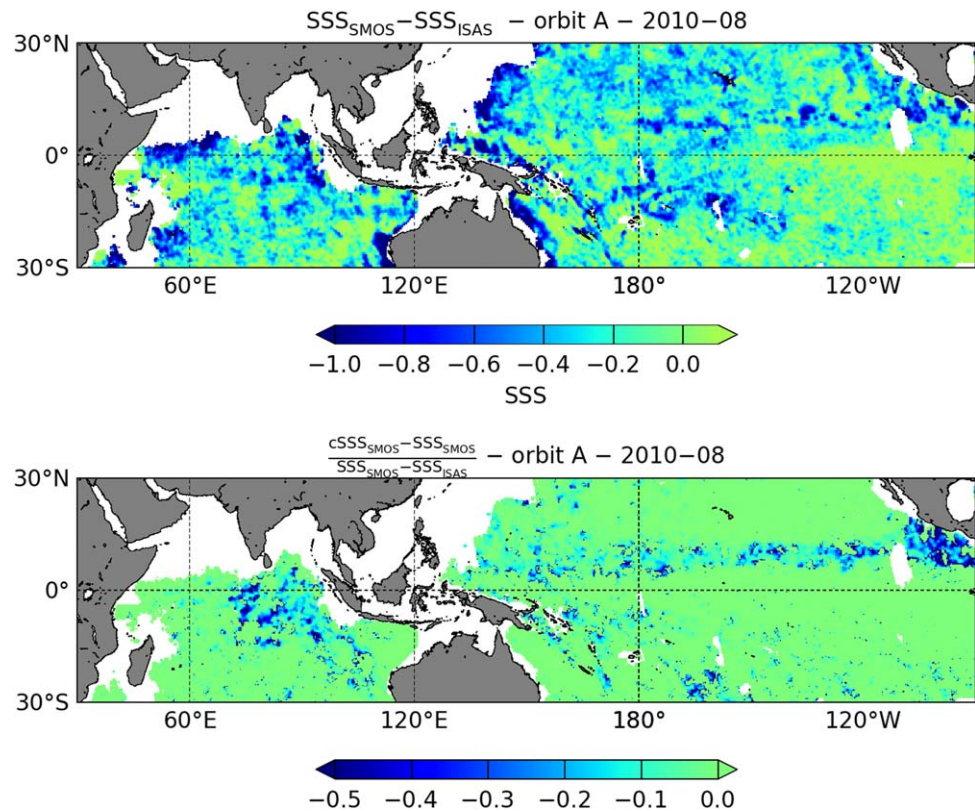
$SSS_{SMOS}-SSS_{ISAS}$ – orbit A – 2010−08

30°N
0°
30°S
60°E
120°E
180°
120°W

−1.0 −0.8 −0.6 −0.4 −0.2 0.0
SSS

$\frac{cSSS_{SMOS}-SSS_{SMOS}}{SSS_{SMOS}-SSS_{ISAS}}$ – orbit A – 2010−08

30°N
0°
30°S
60°E
120°E
180°
120°W

−0.5 −0.4 −0.3 −0.2 −0.1 0.0